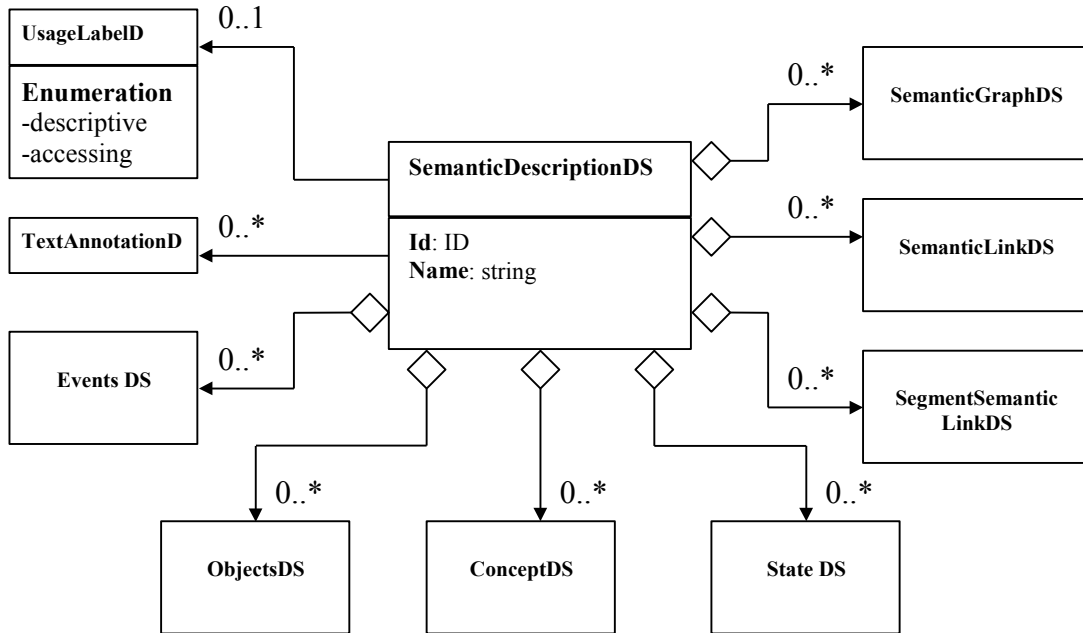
UsageLabelD

Enumeration
-descriptive
-accessing

0..1

SemanticDescriptionDS

Id: ID
Name: string

0..*

SemanticGraphDS

0..*

SemanticLinkDS

TextAnnotationD

0..*

Events DS

0..*

0..*

SegmentSemantic LinkDS

0..*

0..*

0..*

ObjectsDS

ConceptDS

State DS